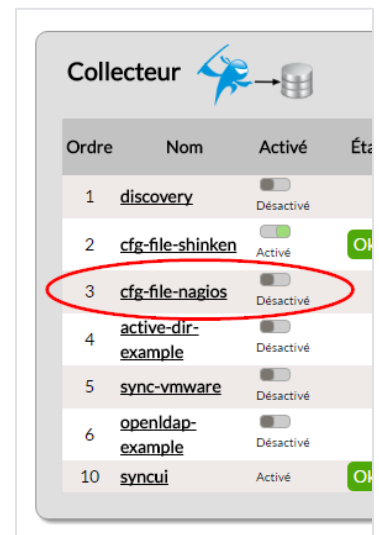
Collecteur

| Ordre | Nom | Activé | Éta |
|---|---|---|---|
| 1 | discovery | Désactivé | |
| 2 | cfg-file-shinken | Activé | Ok |
| 3 | cfg-file-nagios | Désactivé | |
| 4 | active-dir-example | Désactivé | |
| 5 | sync-vmware | Désactivé | |
| 6 | openldap-example | Désactivé | |
| 10 | syncui | Activé | Ok |